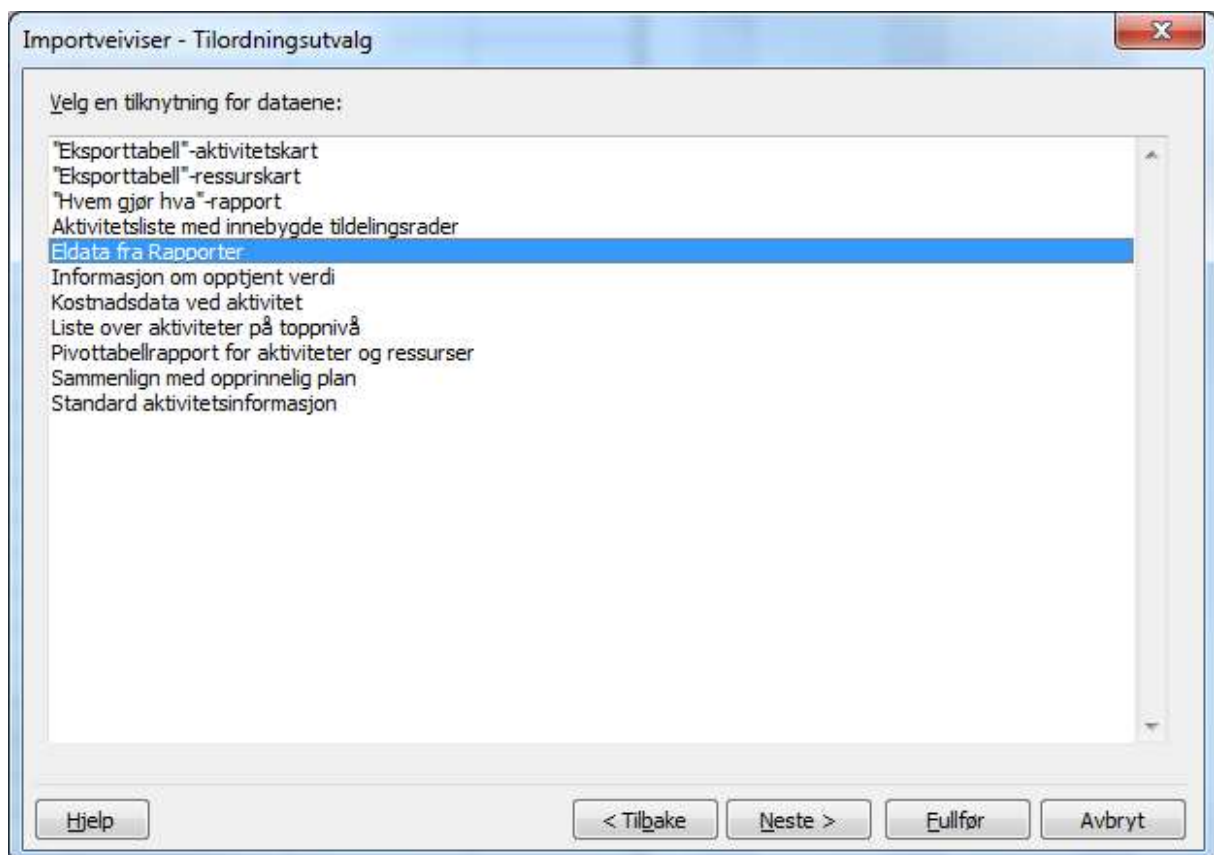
Importveiviser - Tilordningsutvalg

Velg en tilknytning for dataene:

"Eksporttabell"-aktivitetskart
"Eksporttabell"-ressurskart
"Hvem gjør hva"-rapport
Aktivitetsliste med innebygde tildelingsrader
Eldata fra Rapporter
Informasjon om opptjent verdi
Kostnadsdata ved aktivitet
Liste over aktiviteter på toppnivå
Pivottabellrapport for aktiviteter og ressurser
Sammenlign med opprinnelig plan
Standard aktivitetsinformasjon

Hjelp
< Tilbake
Neste >
Fullfør
Avbryt